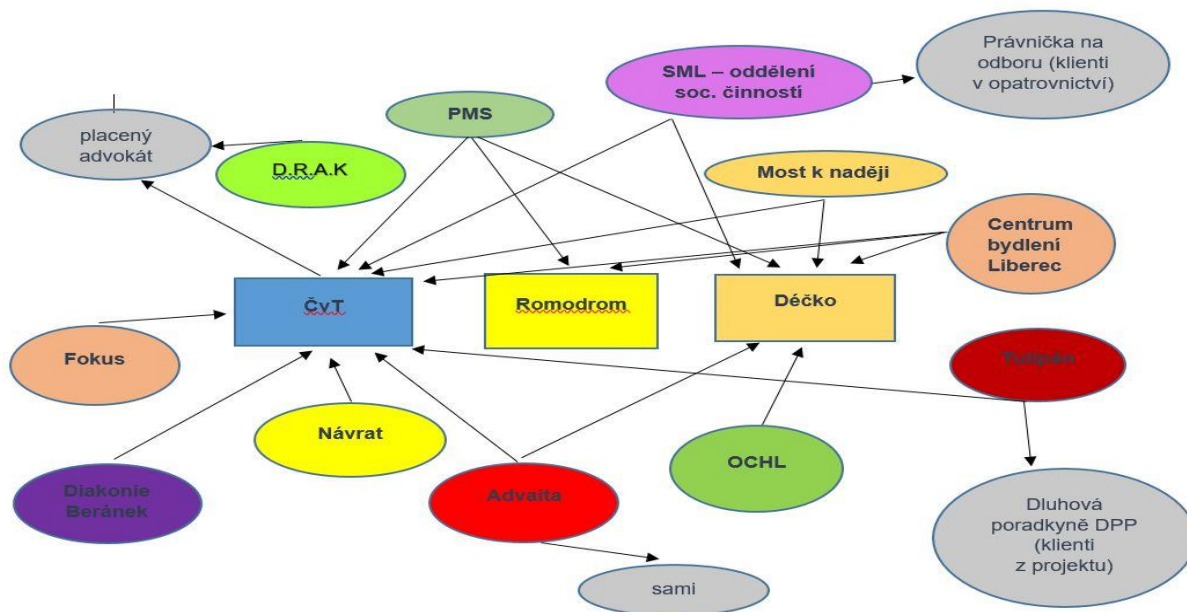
SML – oddělení soc. činností

Právnička na odboru (klienti v opatrovnictví)

PMS

placený advokát

D.R.A.K

Most k naději

Centrum bydlení Liberec

ČvT

Romodrom

Déčko

Fokus

Tulipán

Návrat

OCHL

Diakonie Beránek

Advaita

Dluhová poradkyně DPP (klienti z projektu)

sami